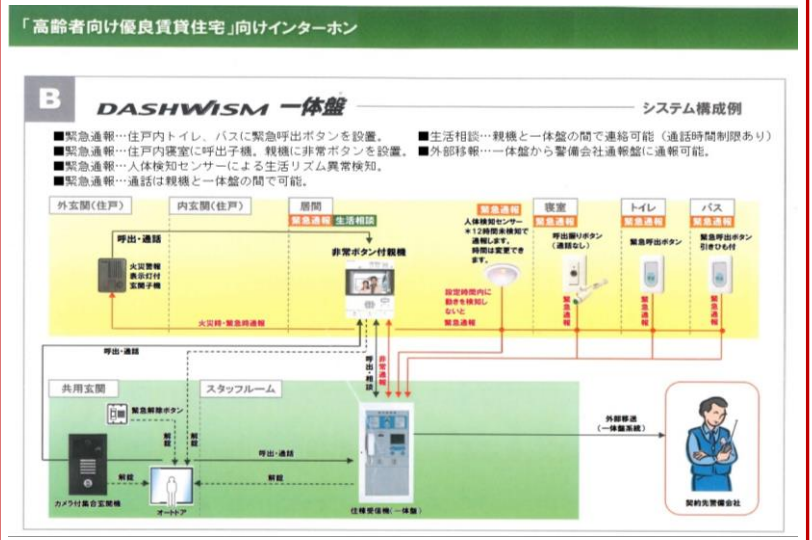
「高齢者向け優良賃貸住宅」向けインターホン

B

DASHWISM 一体盤 システム構成例

■緊急通報…住戸内トイレ、バスに緊急呼出ボタンを設置。
■緊急通報…住戸内寝室に呼出子機。親機に非常ボタンを設置。
■緊急通報…人体検知センサーによる生活リズム異常検知。
■緊急通報…通話は親機と一体盤の間で可能。

■生活相談…親機と一体盤の間で連絡可能（通話時間制限あり）
■外部移報…一体盤から警備会社通報盤に通報可能。

外玄関（住戸）

内玄関（住戸）

居間

緊急通報 生活相談

呼出・通話

火災警報表示灯付玄関子機

非常ボタン付親機

緊急通報

人体検知センサー
＊12時間未検知で通報します。時間は変更できます。

設定時間内に動きを検知しないと緊急通報

寝室

呼出押しボタン（通話なし）

緊急通報

トイレ

緊急通報

緊急呼出ボタン

緊急通報

バス

緊急通報

緊急呼出ボタン引きひも付

緊急通報

火災時・緊急通報

呼出・通話

呼出・通話

共用玄関

スタッフルーム

緊急解除ボタン

解錠

解錠

呼出・通話

解錠

カメラ付集合玄関機

オートドア

住棟受信機（一体盤）

外部移報（一体盤系統）

契約先警備会社